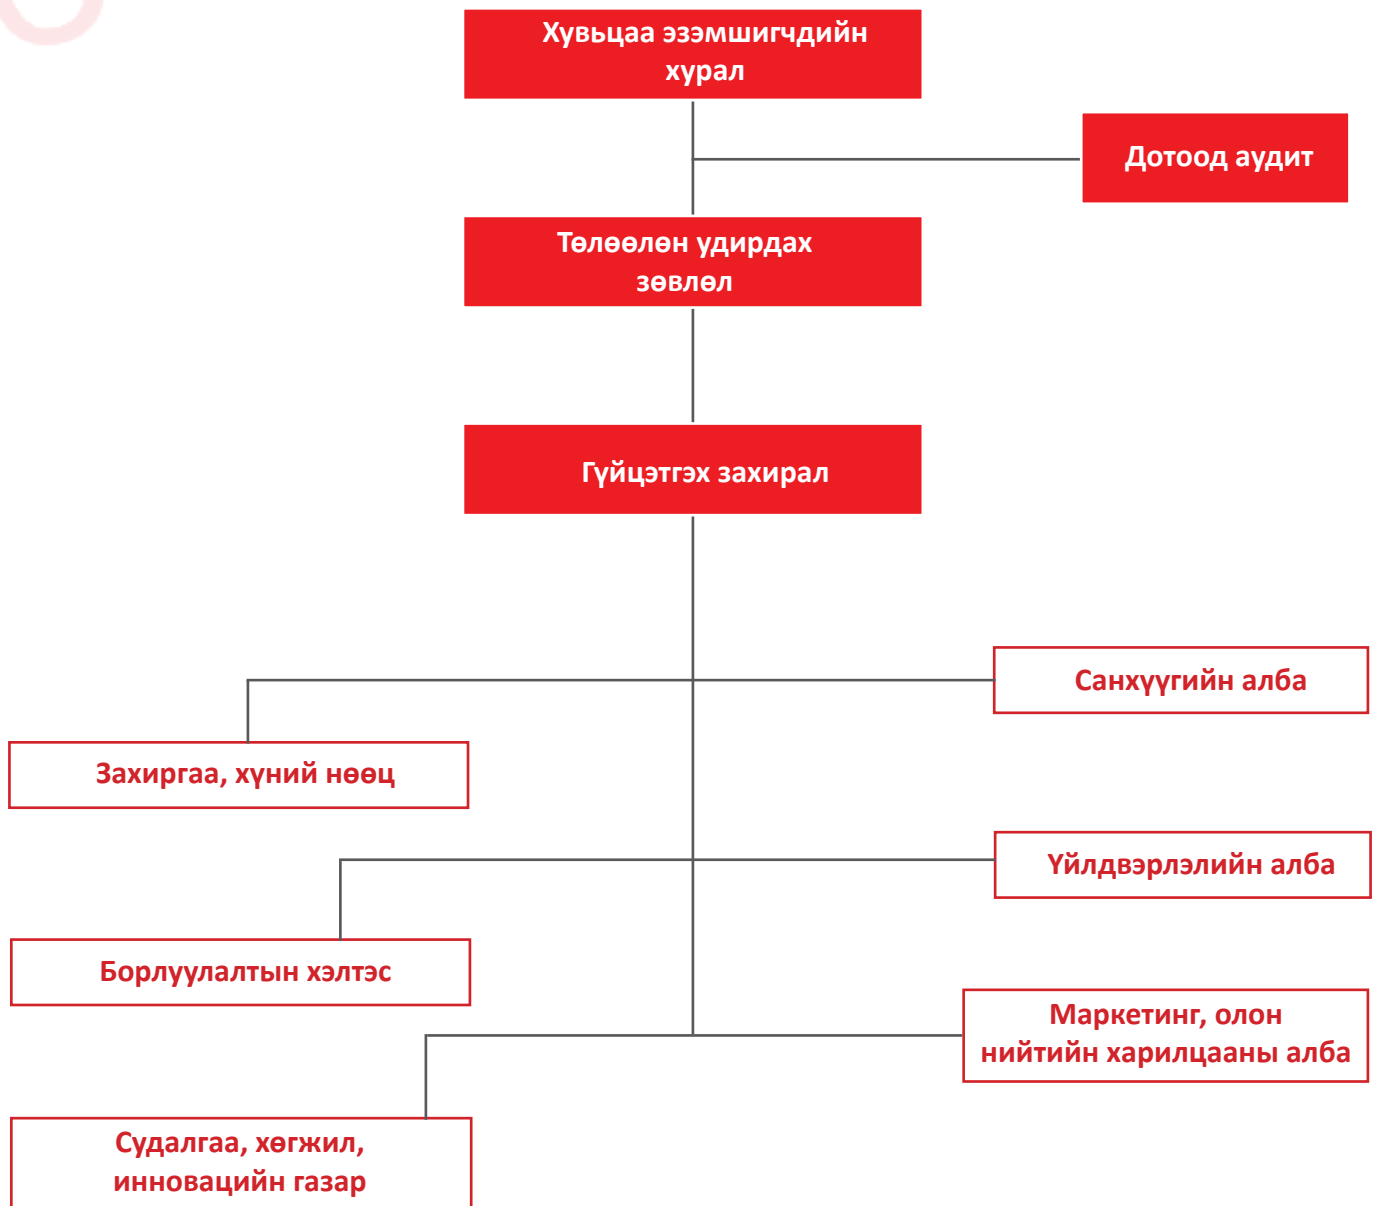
Хувьцаа эзэмшигчдийн хурал

Дотоод аудит

Төлөөлөн удирдах зөвлөл

Гүйцэтгэх захирал

Санхүүгийн алба

Захиргаа, хүний нөөц

Үйлдвэрлэлийн алба

Борлуулалтын хэлтэс

Маркетинг, олон нийтийн харилцааны алба

Судалгаа, хөгжил, инновацийн газар